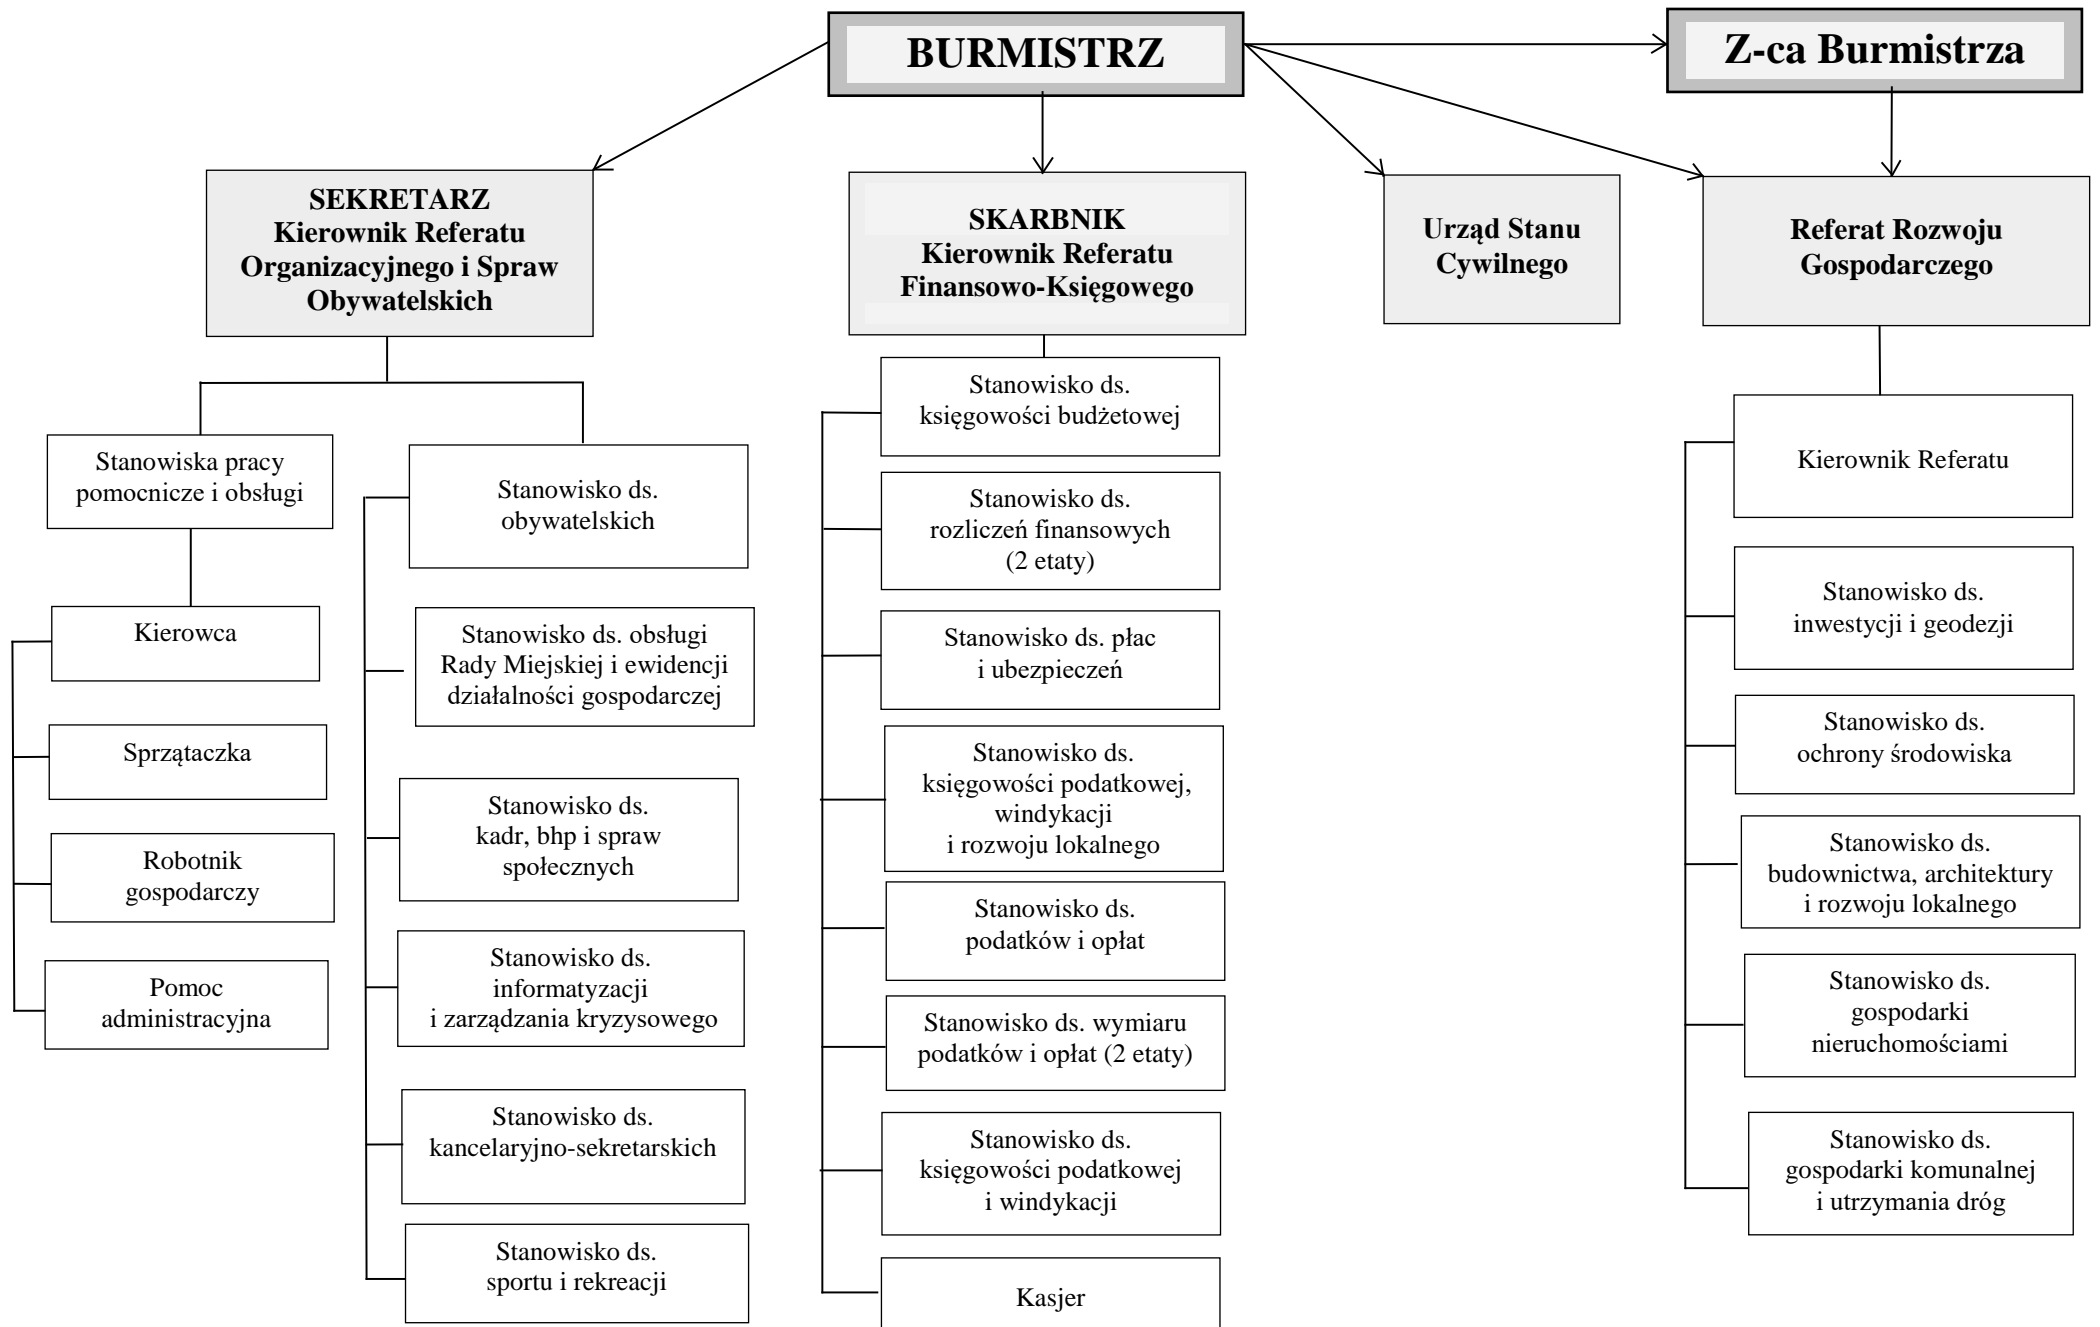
BURMISTRZ

Z-ca Burmistrza

SEKRETARZ
Kierownik Referatu Organizacyjnego i Spraw Obywatelskich

SKARBNIK
Kierownik Referatu Finansowo-Księgowego

Urząd Stanu Cywilnego

Referat Rozwoju Gospodarczego

Stanowiska pracy pomocnicze i obsługi

Kierowca

Sprzątaczka

Robotnik gospodarczy

Pomoc administracyjna

Stanowisko ds. obywatelskich

Stanowisko ds. obsługi Rady Miejskiej i ewidencji działalności gospodarczej

Stanowisko ds. kadr, bhp i spraw społecznych

Stanowisko ds. informatyzacji i zarządzania kryzysowego

Stanowisko ds. kancelaryjno-sekretarskich

Stanowisko ds. sportu i rekreacji

Stanowisko ds. księgowości budżetowej

Stanowisko ds. rozliczeń finansowych (2 etaty)

Stanowisko ds. płac i ubezpieczeń

Stanowisko ds. księgowości podatkowej, windykacji i rozwoju lokalnego

Stanowisko ds. podatków i opłat

Stanowisko ds. wymiaru podatków i opłat (2 etaty)

Stanowisko ds. księgowości podatkowej i windykacji

Kasjer

Kierownik Referatu

Stanowisko ds. inwestycji i geodezji

Stanowisko ds. ochrony środowiska

Stanowisko ds. budownictwa, architektury i rozwoju lokalnego

Stanowisko ds. gospodarki nieruchomościami

Stanowisko ds. gospodarki komunalnej i utrzymania dróg